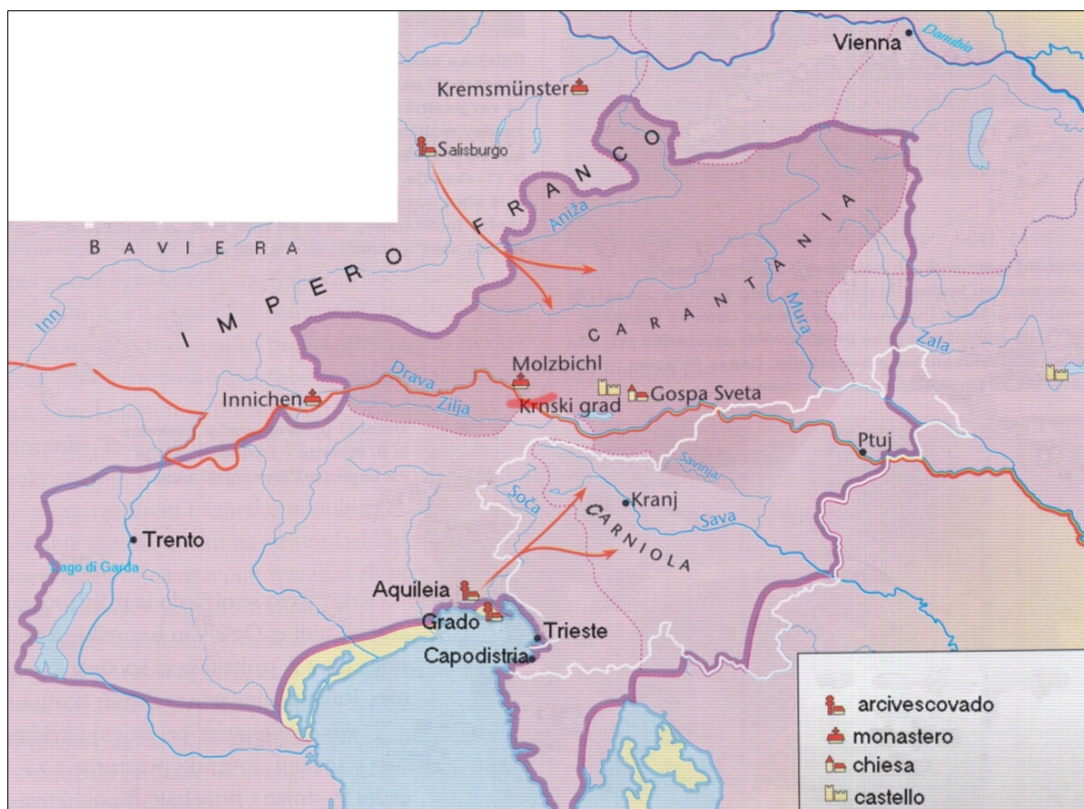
Vienna
Danubio
Kremsmünster
Salisburgo
IMPERO FRANCO
BAVIERA
Aniža
CARANTANIA
Inn
Mura
Zala
Molzbichl
Drava
Innichen
Zilja
Krnski grad
Gospa Sveta
Ptuj
Savinja
Soča
Kranj
Sava
CARNIOLA
Trento
Lago di Garda
Aquileia
Grado
Trieste
Capodistria

arcivescovado
monastero
chiesa
castello